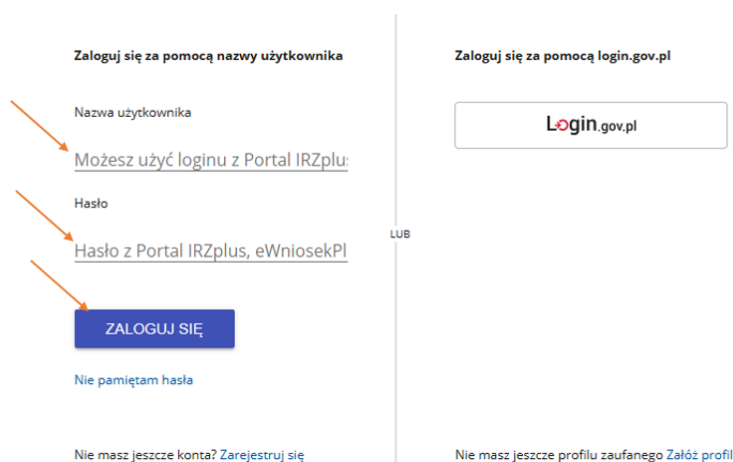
Zaloguj się za pomocą nazwy użytkownika

Nazwa użytkownika

Możesz użyć loginu z Portal IRZplu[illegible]

Hasło

Hasło z Portal IRZplus, eWniosekPl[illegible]

ZALOGUJ SIĘ

Nie pamiętam hasła

Nie masz jeszcze konta? Zarejestruj się

LUB

Zaloguj się za pomocą login.gov.pl

Login.gov.pl

Nie masz jeszcze profilu zaufanego Załóż profil